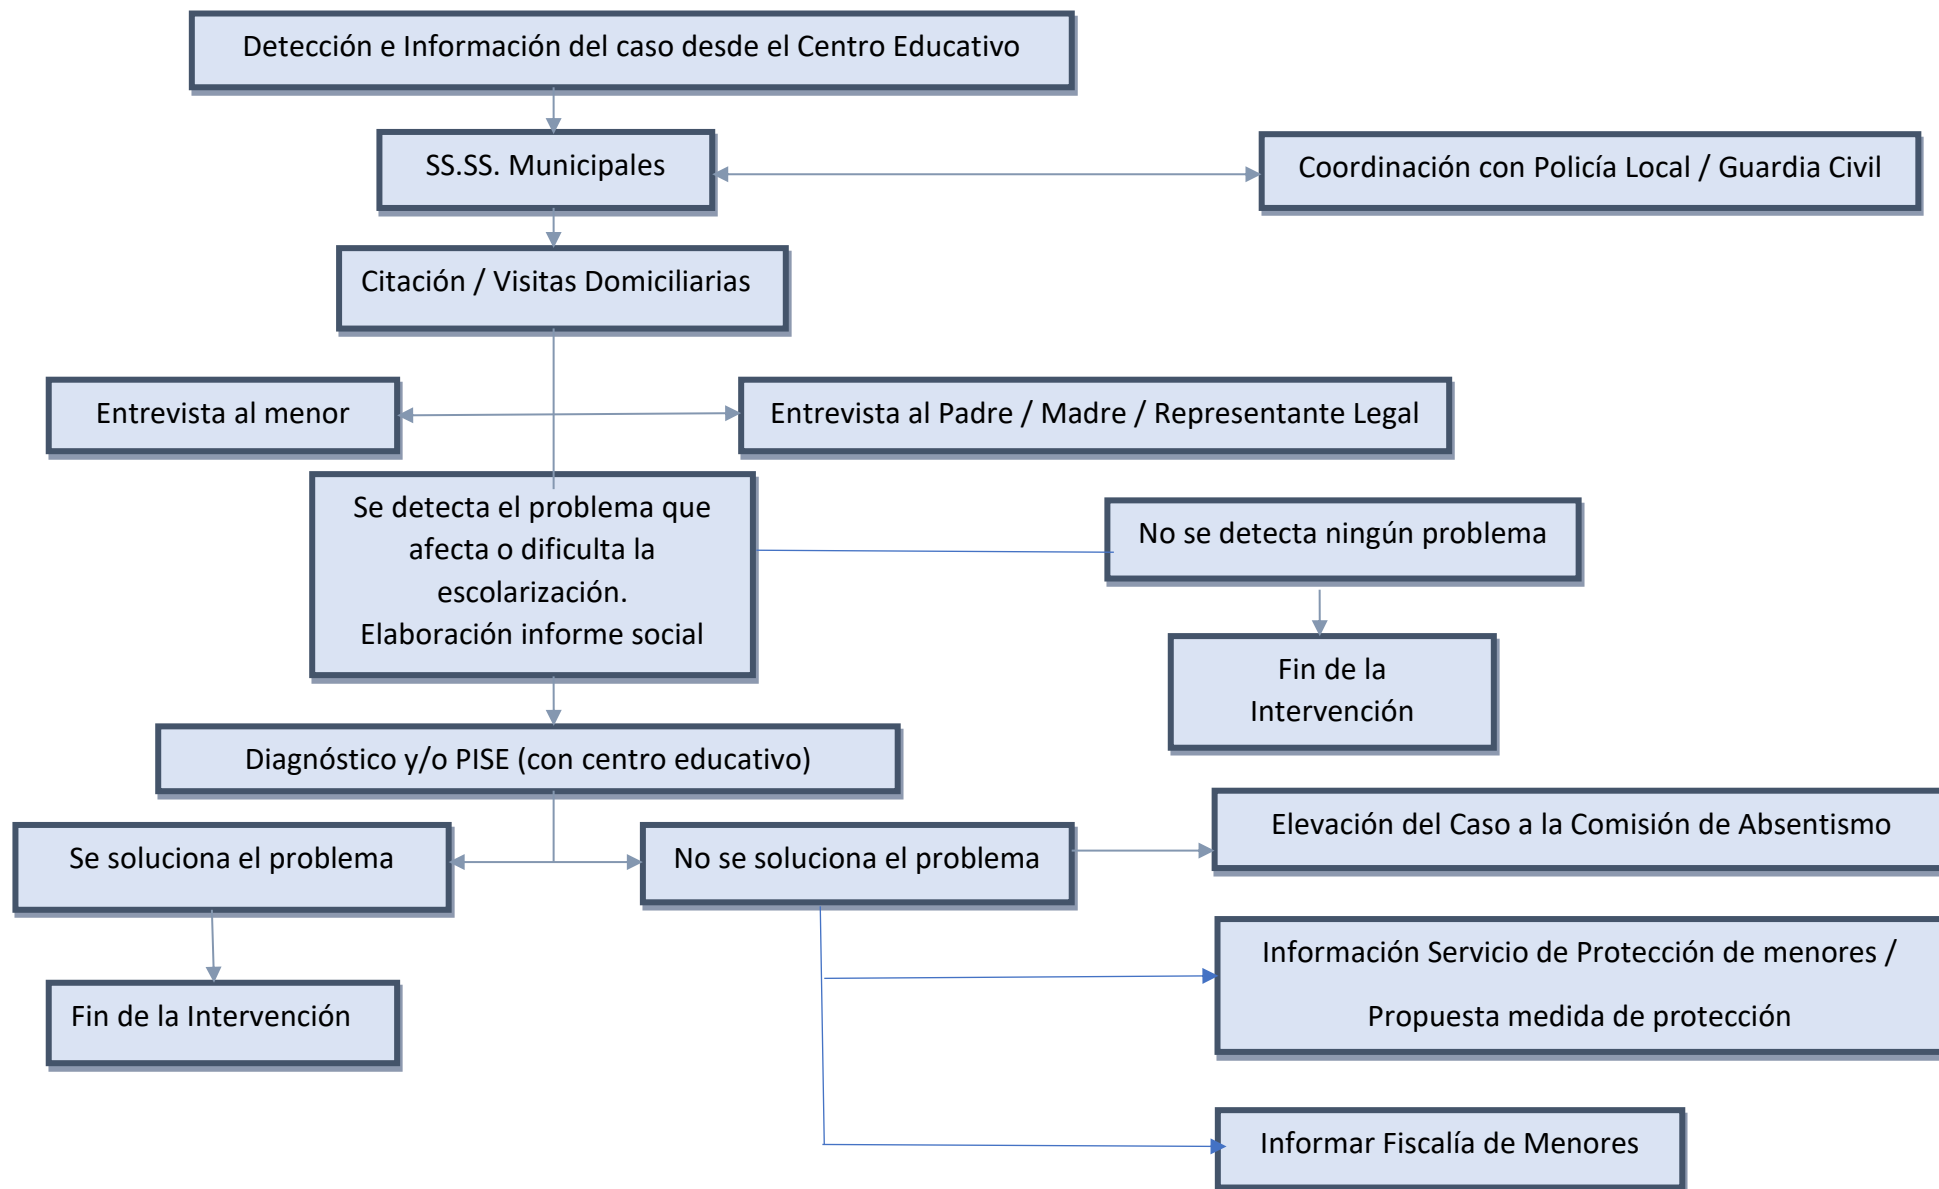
Detección e Información del caso desde el Centro Educativo

SS.SS. Municipales

Coordinación con Policía Local / Guardia Civil

Citación / Visitas Domiciliarias

Entrevista al menor

Entrevista al Padre / Madre / Representante Legal

Se detecta el problema que afecta o dificulta la escolarización. Elaboración informe social

No se detecta ningún problema

Fin de la Intervención

Diagnóstico y/o PISE (con centro educativo)

Se soluciona el problema

No se soluciona el problema

Elevación del Caso a la Comisión de Absentismo

Fin de la Intervención

Información Servicio de Protección de menores /

Propuesta medida de protección

Informar Fiscalía de Menores